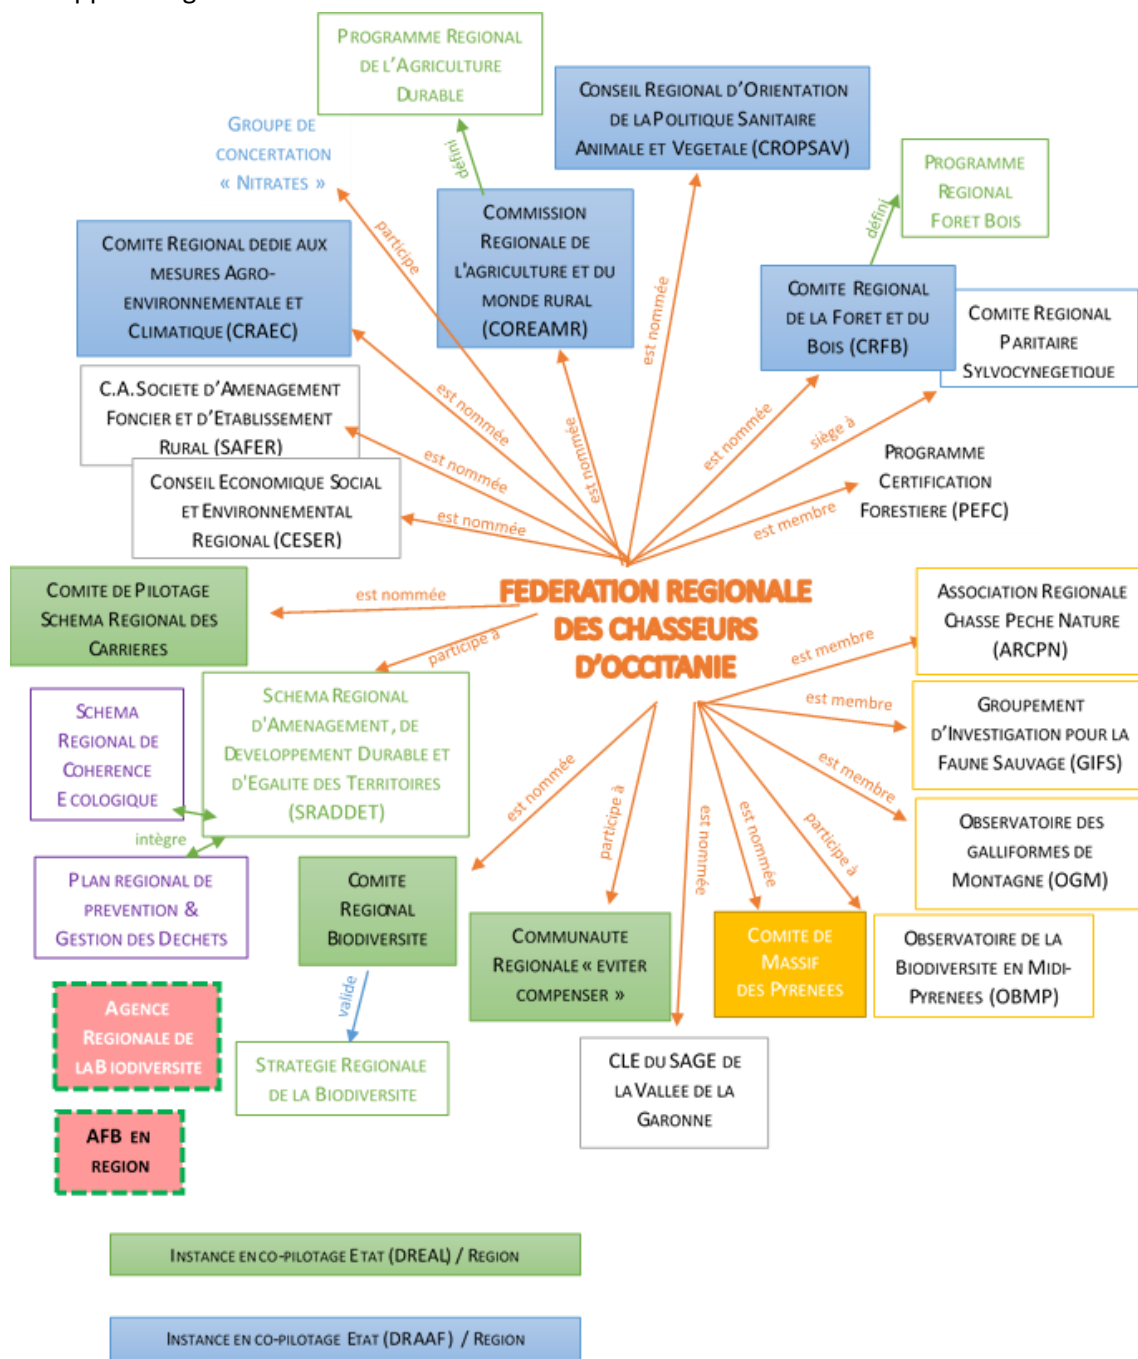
PROGRAMME REGIONAL DE L'AGRICULTURE DURABLE

CONSEIL REGIONAL D'ORIENTATION DE LA POLITIQUE SANITAIRE ANIMALE ET VEGETALE (CROPSAV)

GROUPE DE CONCERTATION « NITRATES »

défini

PROGRAMME REGIONAL FORET BOIS

COMITE REGIONAL DEDIE AUX MESURES AGRO-ENVIRONNEMENTALE ET CLIMATIQUE (CRAEC)

participe

COMMISSION REGIONALE DE L'AGRICULTURE ET DU MONDE RURAL (COREAMR)

est nommée

défini

COMITE REGIONAL DE LA FORET ET DU BOIS (CRFB)

COMITE REGIONAL PARITAIRE SYLVOCYNEGETIQUE

C.A. SOCIETE D'AMENAGEMENT FONCIER ET D'ETABLISSEMENT RURAL (SAFER)

est nommée

est nommée

est nommée

est nommée

siège à

PROGRAMME CERTIFICATION FORESTIERE (PEFC)

CONSEIL ECONOMIQUE SOCIAL ET ENVIRONNEMENTAL REGIONAL (CESER)

est nommée

est membre

COMITE DE PILOTAGE SCHEMA REGIONAL DES CARRIERES

est nommée

FEDERATION REGIONALE DES CHASSEURS D'OCCITANIE

ASSOCIATION REGIONALE CHASSE PECHE NATURE (ARCPN)

participe à

est membre

SCHEMA REGIONAL DE COHERENCE ECOLOGIQUE

SCHEMA REGIONAL D'AMENAGEMENT, DE DEVELOPPEMENT DURABLE ET D'EGALITE DES TERRITOIRES (SRADDET)

est membre

GROUPEMENT D'INVESTIGATION POUR LA FAUNE SAUVAGE (GIFS)

est membre

intègre

est nommée

participe à

est nommée

est nommée

participe à

OBSERVATOIRE DES GALLIFORMES DE MONTAGNE (OGM)

PLAN REGIONAL DE PREVENTION & GESTION DES DECHETS

COMITE REGIONAL BIODIVERSITE

COMMUNAUTE REGIONALE « EVITER COMPENSER »

COMITE DE MASSIF DES PYRENEES

OBSERVATOIRE DE LA BIODIVERSITE EN MIDI-PYRENEES (OBMP)

AGENCE REGIONALE DE LA BIODIVERSITE

valide

STRATEGIE REGIONALE DE LA BIODIVERSITE

CLE DU SAGE DE LA VALLEE DE LA GARONNE

AFB EN REGION

INSTANCE EN CO-PILOTAGE ETAT (DREAL) / REGION

INSTANCE EN CO-PILOTAGE ETAT (DRAAF) / REGION